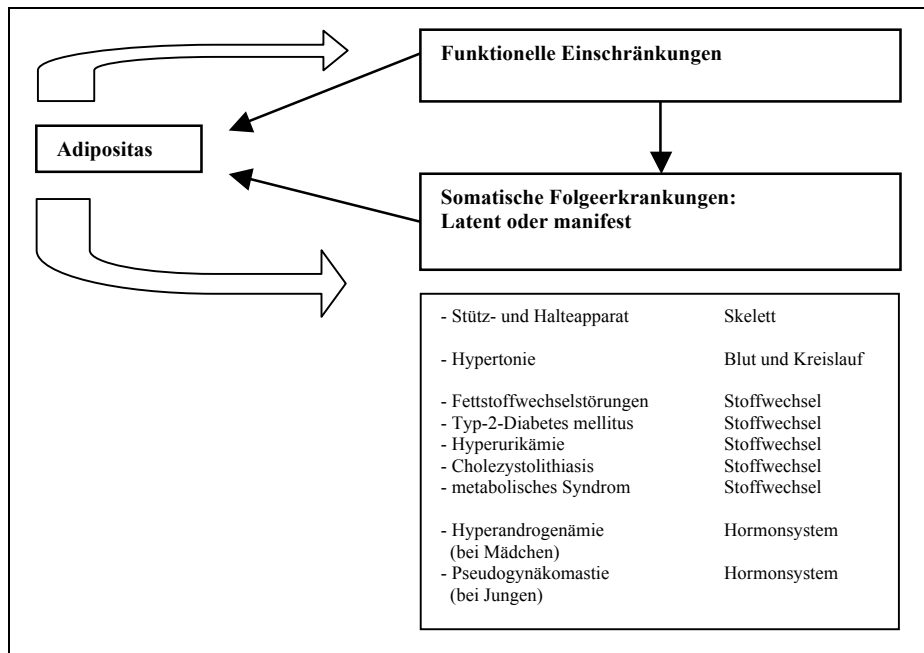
Funktionelle Einschränkungen

Adipositas

Somatische Folgeerkrankungen:
Latent oder manifest

| | |
|---|---|
| - Stütz- und Halteapparat | Skelett |
| - Hypertonie | Blut und Kreislauf |
| - Fettstoffwechselstörungen | Stoffwechsel |
| - Typ-2-Diabetes mellitus | Stoffwechsel |
| - Hyperurikämie | Stoffwechsel |
| - Cholezystolithiasis | Stoffwechsel |
| - metabolisches Syndrom | Stoffwechsel |
| - Hyperandrogenämie (bei Mädchen) | Hormonsystem |
| - Pseudogynäkomastie (bei Jungen) | Hormonsystem |